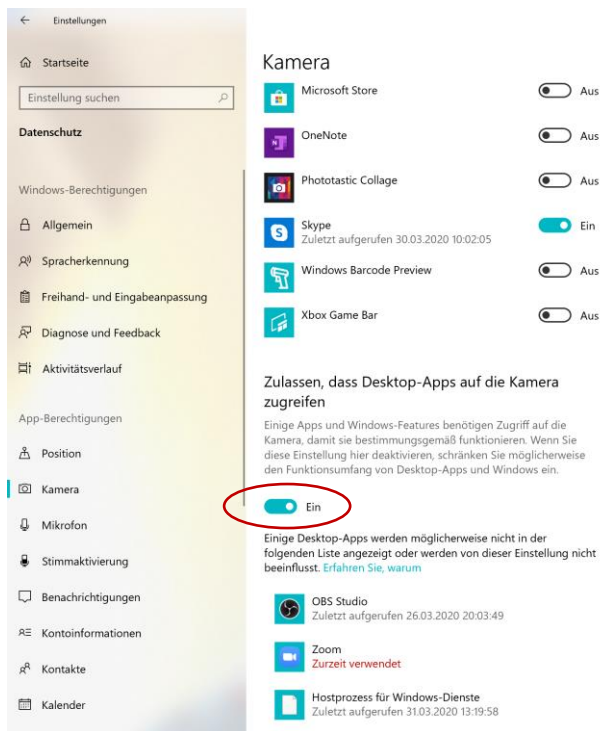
Einstellungen

Startseite

Einstellung suchen

Datenschutz

Windows-Berechtigungen

Allgemein

Spracherkennung

Freihand- und Eingabeanpassung

Diagnose und Feedback

Aktivitätsverlauf

App-Berechtigungen

Position

Kamera

Mikrofon

Stimmaktivierung

Benachrichtigungen

Kontoinformationen

Kontakte

Kalender

Kamera

Microsoft Store
Aus

OneNote
Aus

Phototastic Collage
Aus

Skype
Zuletzt aufgerufen 30.03.2020 10:02:05
Ein

Windows Barcode Preview
Aus

Xbox Game Bar
Aus

Zulassen, dass Desktop-Apps auf die Kamera zugreifen

Einige Apps und Windows-Features benötigen Zugriff auf die Kamera, damit sie bestimmungsgemäß funktionieren. Wenn Sie diese Einstellung hier deaktivieren, schränken Sie möglicherweise den Funktionsumfang von Desktop-Apps und Windows ein.

Ein

Einige Desktop-Apps werden möglicherweise nicht in der folgenden Liste angezeigt oder werden von dieser Einstellung nicht beeinflusst. Erfahren Sie, warum

OBS Studio
Zuletzt aufgerufen 26.03.2020 20:03:49

Zoom
Zurzeit verwendet

Hostprozess für Windows-Dienste
Zuletzt aufgerufen 31.03.2020 13:19:58